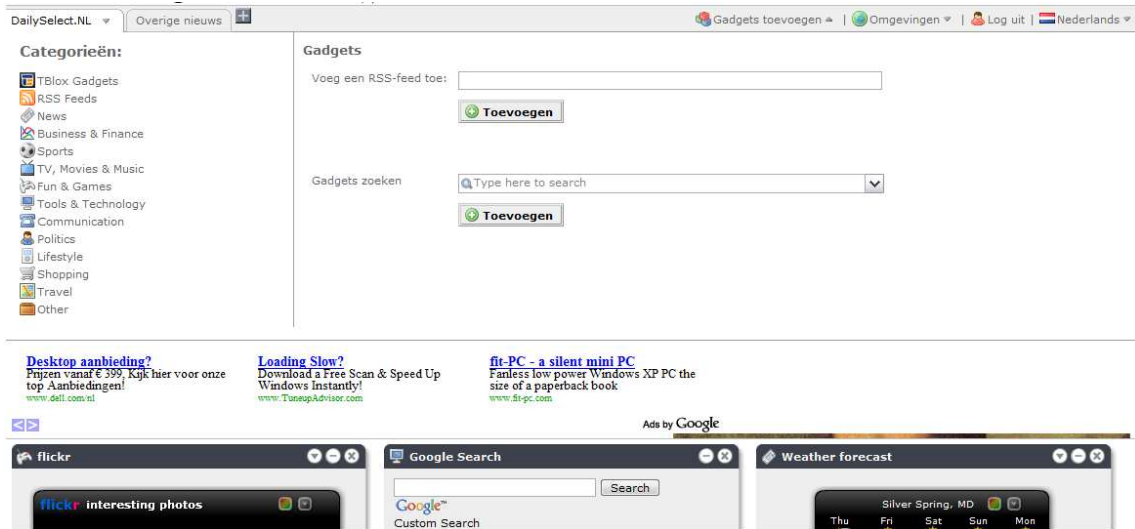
DailySelect.NL
Overige nieuws
Gadgets toevoegen | Omgevingen | Log uit | Nederlands

Categorieën:
TBlox Gadgets
RSS Feeds
News
Business & Finance
Sports
TV, Movies & Music
Fun & Games
Tools & Technology
Communication
Politics
Lifestyle
Shopping
Travel
Other

Gadgets
Voeg een RSS-feed toe:
Toevoegen
Gadgets zoeken
Type here to search
Toevoegen

Desktop aanbieding?
Prijzen vanaf € 399, Kijk hier voor onze top Aanbiedingen!
www.dell.com/nl

Loading Slow?
Download a Free Scan & Speed Up Windows Instantly!
www.TuneupAdvisor.com

fit-PC - a silent mini PC
Fanless low power Windows XP PC the size of a paperback book
www.fit-pc.com

Ads by Google

flickr
flickr interesting photos

Google Search
Google
Custom Search
Search

Weather forecast
Silver Spring, MD
Thu Fri Sat Sun Mon